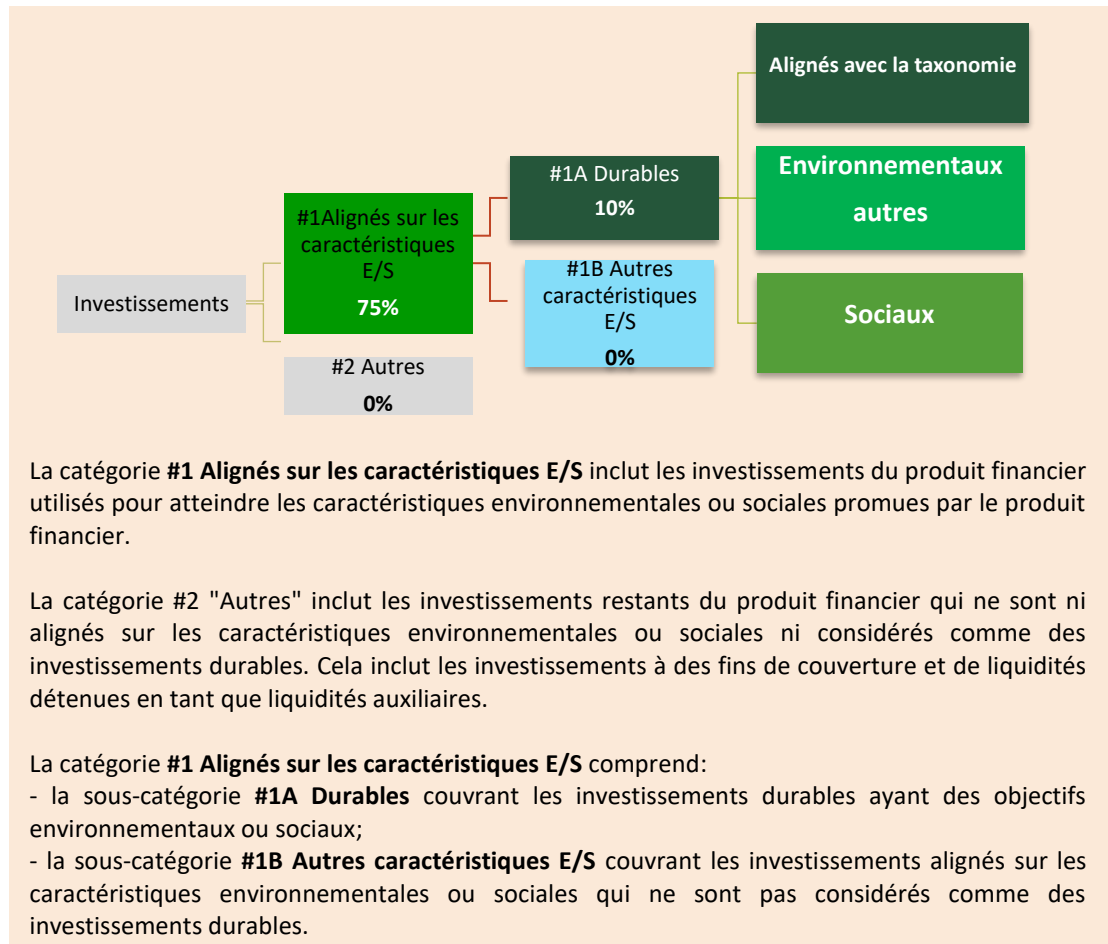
Alignés avec la taxonomie

#1A Durables
10%

Environnementaux autres

#1Alignés sur les caractéristiques E/S
75%

#1B Autres caractéristiques E/S
0%

Investissements

Sociaux

#2 Autres
0%

La catégorie **#1 Alignés sur les caractéristiques E/S** inclut les investissements du produit financier utilisés pour atteindre les caractéristiques environnementales ou sociales promues par le produit financier.

La catégorie #2 "Autres" inclut les investissements restants du produit financier qui ne sont ni alignés sur les caractéristiques environnementales ou sociales ni considérés comme des investissements durables. Cela inclut les investissements à des fins de couverture et de liquidités détenues en tant que liquidités auxiliaires.

La catégorie **#1 Alignés sur les caractéristiques E/S** comprend:
- la sous-catégorie **#1A Durables** couvrant les investissements durables ayant des objectifs environnementaux ou sociaux;
- la sous-catégorie **#1B Autres caractéristiques E/S** couvrant les investissements alignés sur les caractéristiques environnementales ou sociales qui ne sont pas considérés comme des investissements durables.